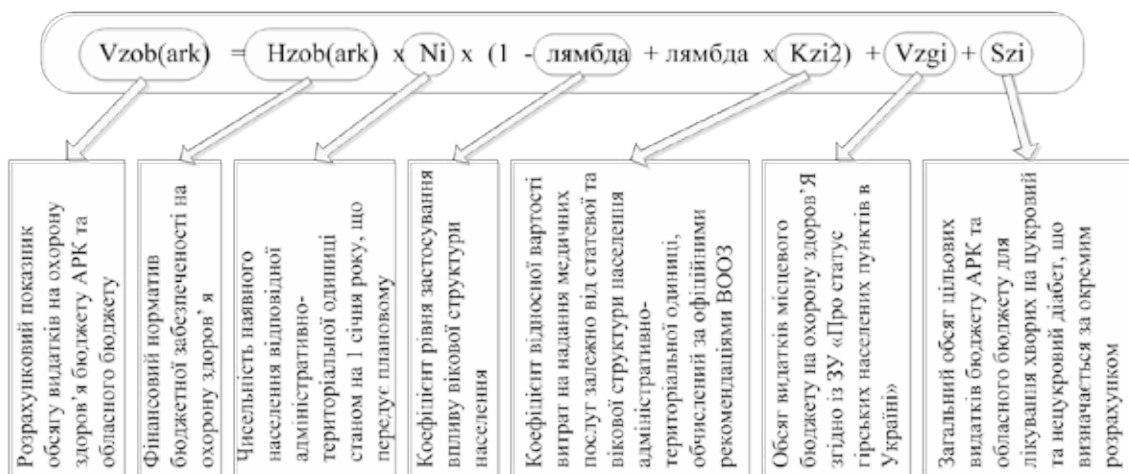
Vzob(ark) = Hzob(ark) x Ni x (1 - лямбда + лямбда x Kzi2) + Vzgi + Szi

Розрахунковий показник обсягу видатків на охорону здоров'я бюджету АРК та обласного бюджету

Фінансовий норматив бюджетної забезпеченості на охорону здоров' я

Чисельність наявного населення відповідної адміністративно-територіальної одиниці станом на 1 січня року, що передує плановому

Коефіцієнт рівня застосування впливу вікової структури населення

Коефіцієнт відносної вартості витрат на надання медичних послуг залежно від статевої та вікової структури населення адміністративно-територіальної одиниці, обчислений за офіційними рекомендаціями ВООЗ

Обсяг видатків місцевого бюджету на охорону здоров'я згідно із ЗУ «Про статус гірських населених пунктів в Україні»

Загальний обсяг цільових видатків бюджету АРК та обласного бюджету для лікування хворих на цукровий та нецукровий діабет, що визначається за окремим розрахунком